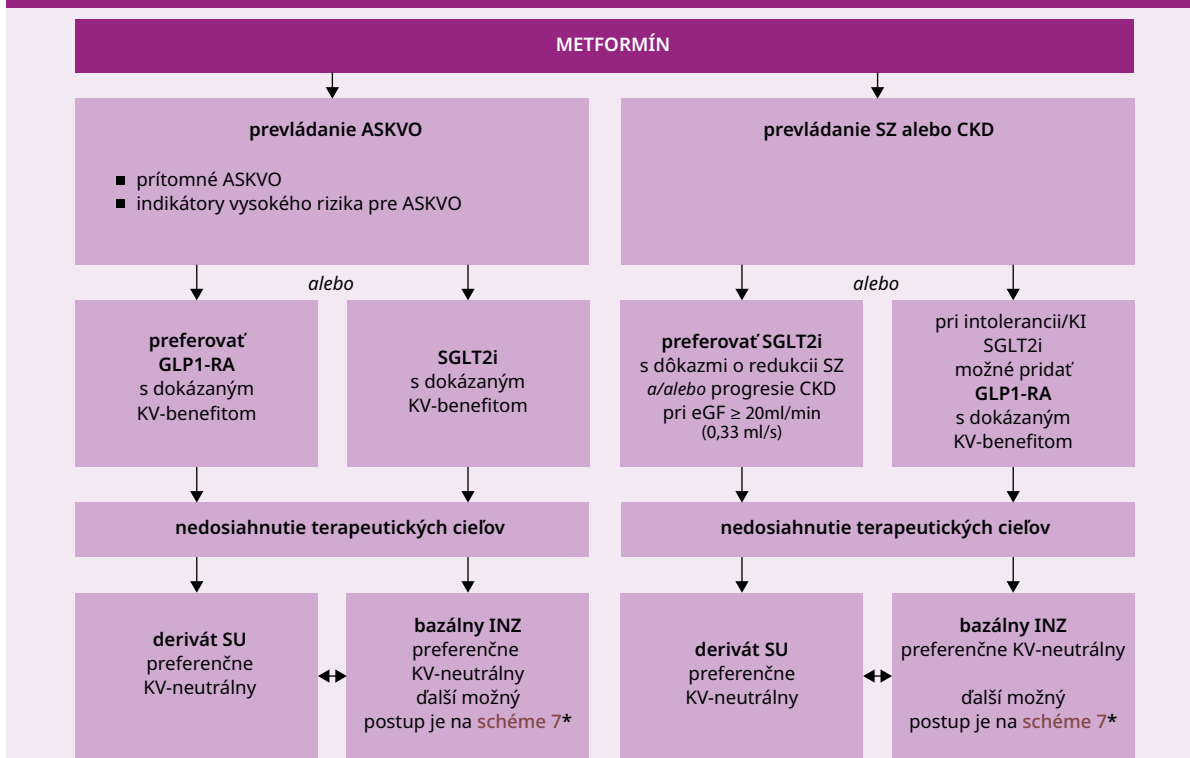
METFORMÍN

prevládanie ASKVO

- prítomné ASKVO
- indikátory vysokého rizika pre ASKVO

prevládanie SZ alebo CKD

alebo

alebo

preferovať GLP1-RA s dokázaným KV-benefitom

SGLT2i s dokázaným KV-benefitom

preferovať SGLT2i s dôkazmi o redukcii SZ a/alebo progresie CKD pri eGF ≥ 20ml/min (0,33 ml/s)

pri intolerancii/KI SGLT2i možné pridať GLP1-RA s dokázaným KV-benefitom

nedosiahnutie terapeutických cieľov

nedosiahnutie terapeutických cieľov

derivát SU preferenčne KV-neutrálny

bazálny INZ preferenčne KV-neutrálny ďalší možný postup je na schéme 7*

derivát SU preferenčne KV-neutrálny

bazálny INZ preferenčne KV-neutrálny

ďalší možný postup je na schéme 7*